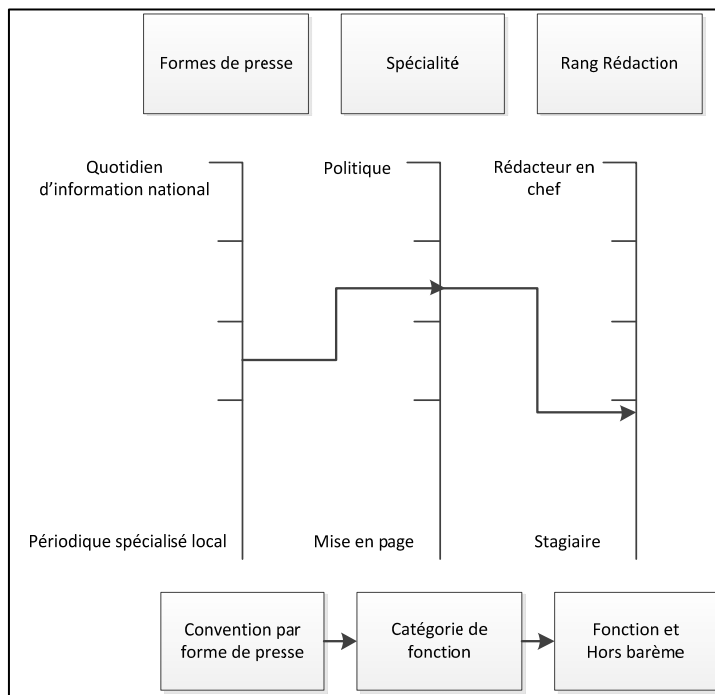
Formes de presse

Spécialité

Rang Rédaction

Quotidien d'information national

Politique

Rédacteur en chef

Périodique spécialisé local

Mise en page

Stagiaire

Convention par forme de presse

Catégorie de fonction

Fonction et Hors barème